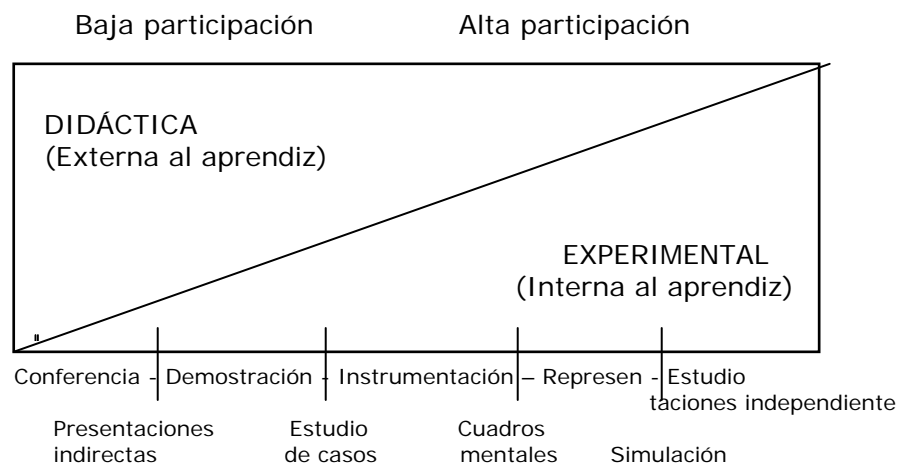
Baja participación Alta participación

DIDÁCTICA
(Externa al aprendiz)

EXPERIMENTAL
(Interna al aprendiz)

Conferencia - Demostración - Instrumentación – Represen - Estudio
taciones independiente

Presentaciones indirectas

Estudio de casos

Cuadros mentales

Simulación